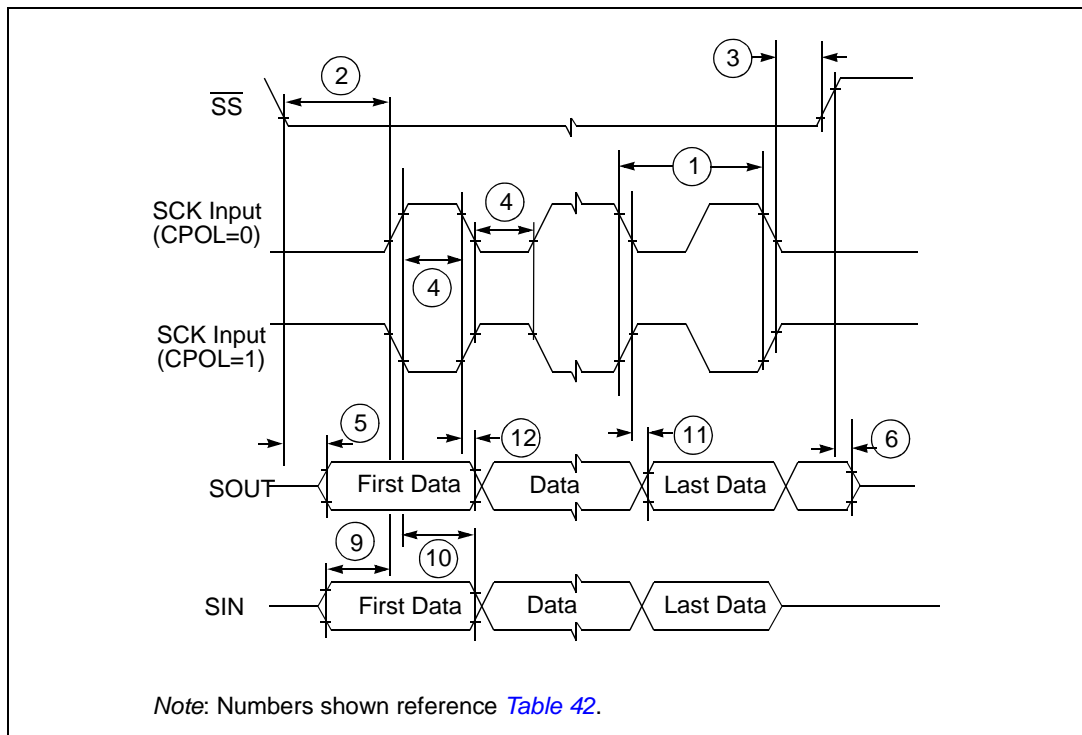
3

2

$\overline{SS}$

1

SCK Input (CPOL=0)

4

4

SCK Input (CPOL=1)

5

12

11

6

SOUT

First Data

Data

Last Data

9

10

SIN

First Data

Data

Last Data

*Note*: Numbers shown reference *Table 42*.